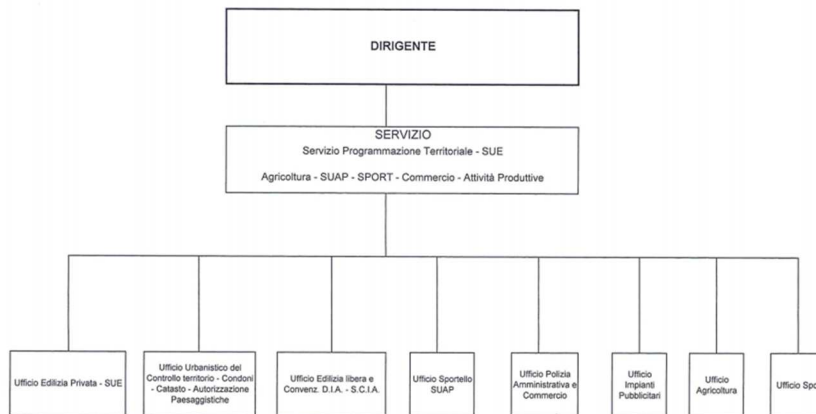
DIRIGENTE

SERVIZIO
Servizio Programmazione Territoriale - SUE

Agricoltura - SUAP - SPORT - Commercio - Attività Produttive

Ufficio Edilizia Privata - SUE

Ufficio Urbanistico del Controllo territorio - Condoni - Catasto - Autorizzazione Paesaggistiche

Ufficio Edilizia libera e Convenz. D.I.A. - S.C.I.A.

Ufficio Sportello SUAP

Ufficio Polizia Amministrativa e Commercio

Ufficio Impianti Pubblicitari

Ufficio Agricoltura

Ufficio Spo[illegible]